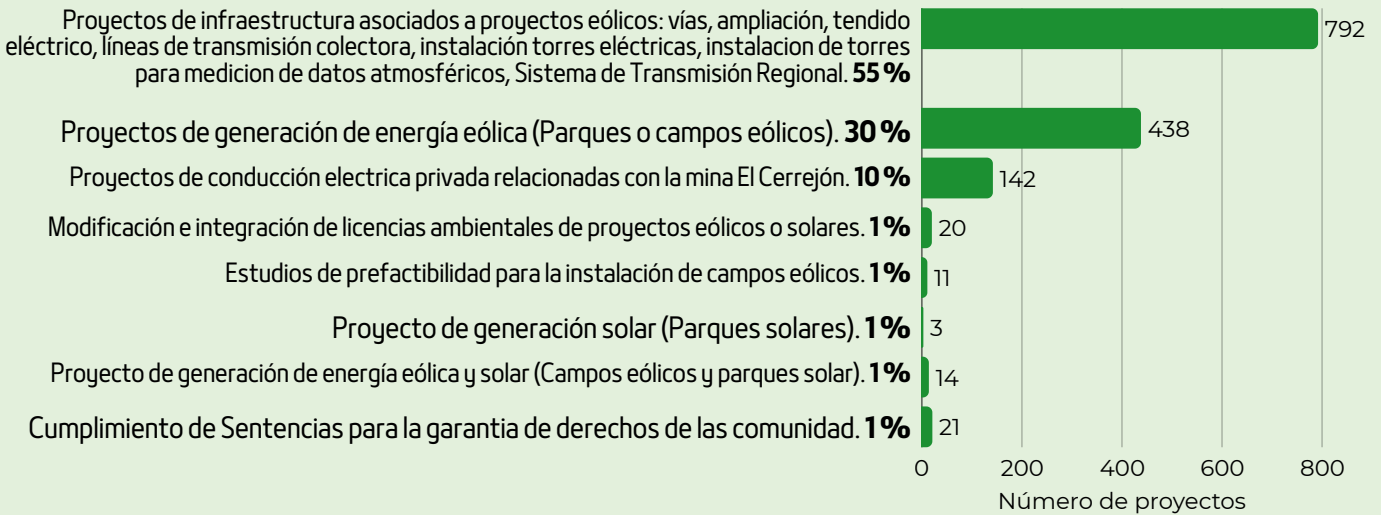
Proyectos de infraestructura asociados a proyectos eólicos: vías, ampliación, tendido eléctrico, líneas de transmisión colectora, instalación torres eléctricas, instalacion de torres para medicion de datos atmosféricos, Sistema de Transmisión Regional. **55 %**

792

Proyectos de generación de energía eólica (Parques o campos eólicos). **30 %**

438

Proyectos de conducción electrica privada relacionadas con la mina El Cerrejón. **10 %**

142

Modificación e integración de licencias ambientales de proyectos eólicos o solares. **1%**

20

Estudios de prefactibilidad para la instalación de campos eólicos. **1%**

11

Proyecto de generación solar (Parques solares). **1%**

3

Proyecto de generación de energía eólica y solar (Campos eólicos y parques solar). **1%**

14

Cumplimiento de Sentencias para la garantia de derechos de las comunidad. **1%**

21

0 200 400 600 800

Número de proyectos